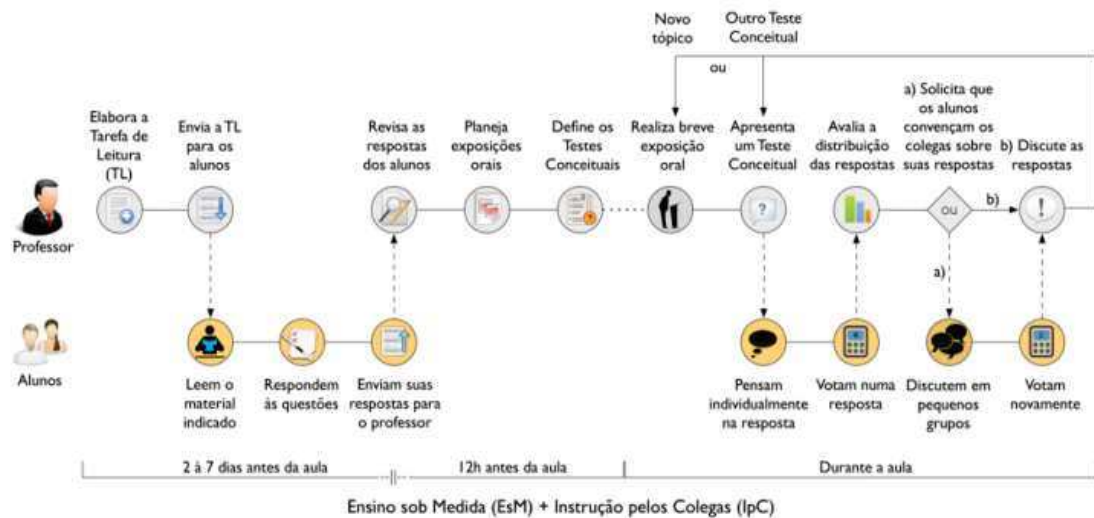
Novo tópico

Outro Teste Conceitual

ou

Elabora a Tarefa de Leitura (TL)

Envia a TL para os alunos

Revisa as respostas dos alunos

Planeja exposições orais

Define os Testes Conceituais

Realiza breve exposição oral

Apresenta um Teste Conceitual

Avalia a distribuição das respostas

a) Solicita que os alunos convençam os colegas sobre suas respostas

b) Discute as respostas

Professor

ou

b)

a)

Alunos

Leem o material indicado

Respondem às questões

Enviam suas respostas para o professor

Pensam individualmente na resposta

Votam numa resposta

Discutem em pequenos grupos

Votam novamente

2 à 7 dias antes da aula

12h antes da aula

Durante a aula

Ensino sob Medida (EsM) + Instrução pelos Colegas (IpC)